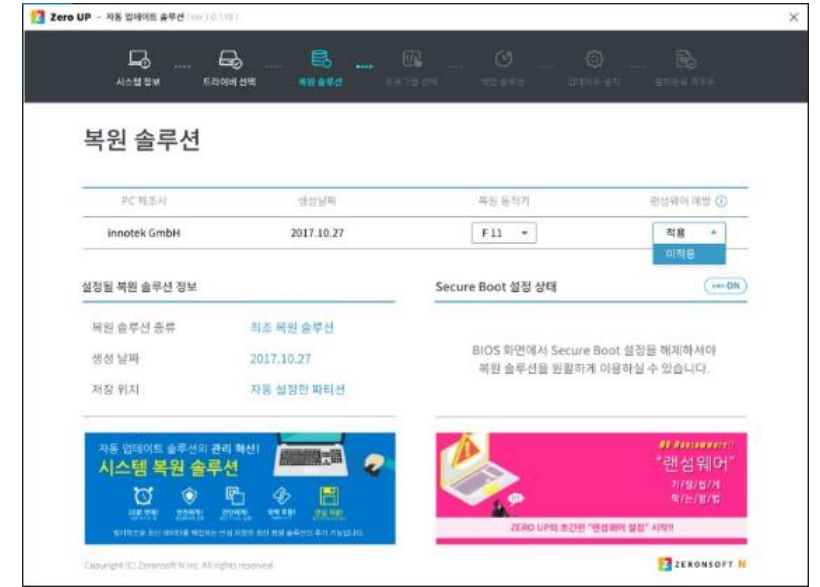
Zero UP - 자동 업데이트 솔루션 Ver.1.0.1.0

×

시스템 정보 ..... 드라이버 선택 ..... 복원 솔루션 ..... 프로그램 선택 ..... 백업 솔루션 ..... 업데이트 설치 ..... 설치완료 후 종료

복원 솔루션

| PC 제조사 | 생성날짜 | 복원 동작키 | 랜섬웨어 예방 ⓘ |
|---|---|---|---|
| innotek GmbH | 2017.10.27 | F11 | 적용 |

미적용

설정된 복원 솔루션 정보

복원 솔루션 종류 최초 복원 솔루션

생성 날짜 2017.10.27

저장 위치 자동 설정한 파티션

Secure Boot 설정 상태

ON

BIOS 화면에서 Secure Boot 설정을 해제하셔야 복원 솔루션을 원활하게 이용하실 수 있습니다.

자동 업데이트 솔루션의 관리 혁신!

시스템 복원 솔루션

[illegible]

No Ransomware!!

"랜섬웨어"

기/말/험/게 막/는/방/법

ZERO UP의 초간편 "랜섬웨어 설정" 시작!!

Copyright (C) Zeronsoft N Inc. All rights reserved

ZERONSOFT N